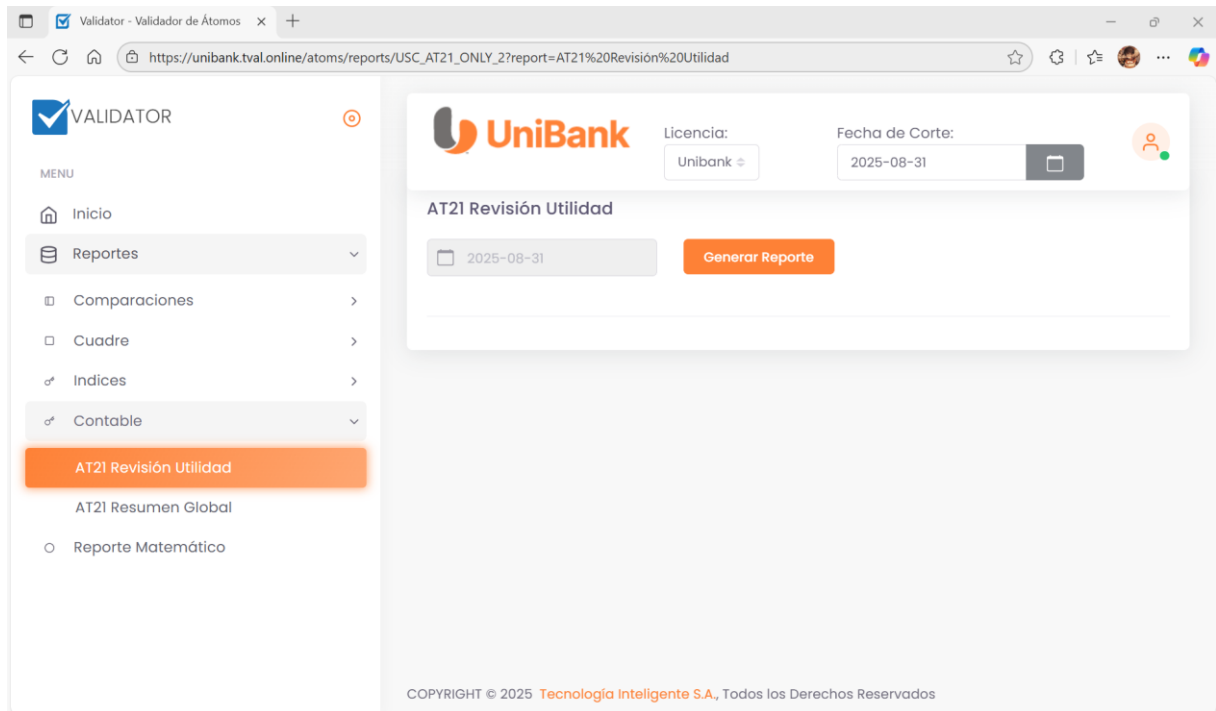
Validator - Validador de Átomos ×

https://unibank.tval.online/atoms/reports/USC_AT21_ONLY_2?report=AT21%20Revisión%20Utilidad

VALIDATOR

MENU

Inicio

Reportes

Comparaciones

Cuadre

Indices

Contable

AT21 Revisión Utilidad

AT21 Resumen Global

Reporte Matemático

UniBank

Licencia:

Unibank

Fecha de Corte:

2025-08-31

AT21 Revisión Utilidad

2025-08-31

Generar Reporte

COPYRIGHT © 2025 Tecnología Inteligente S.A., Todos los Derechos Reservados